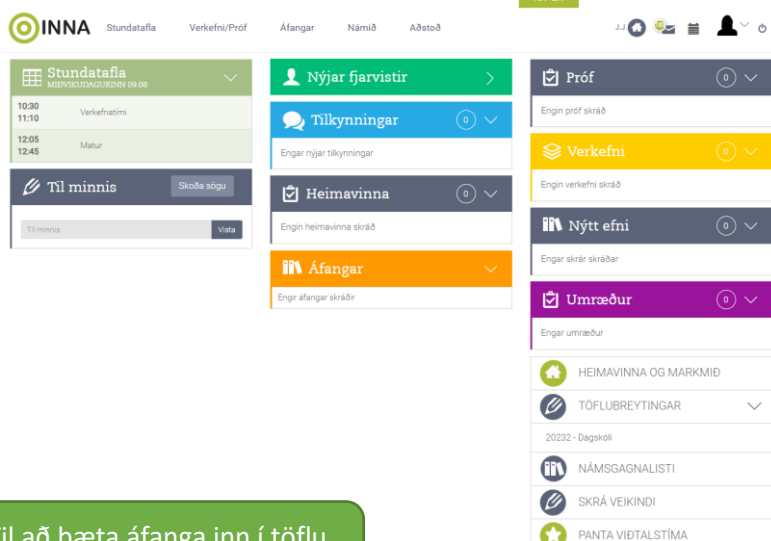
INNA Stundatafla Verkefni/Próf Áfangar Námið Aðstoð

JJ

Stundatafla
MIÐVIKUDAGURINN 09.08

10:30
11:10 Verkefnatími

12:05
12:45 Matur

Til minnis
Skoða sögu

Til minnis
Vista

Nýjar fjarvistir

Tilkynningar 0
Engar nýjar tilkynningar

Heimavinna 0
Engin heimavinna skráð

Áfangar
Engir áfangar skráðir

Próf 0
Engin próf skráð

Verkefni 0
Engin verkefni skráð

Nýtt efni 0
Engar skrár skráðar

Umræður 0
Engar umræður

HEIMAVINNA OG MARKMIÐ

TÖFLUBREYTINGAR

20232 - Dagskóli

NÁMSGAGNALISTI

SKRÁ VEIKINDI

PANTA VIÐTALSTÍMA

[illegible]il að bæta áfanga inn í töflu